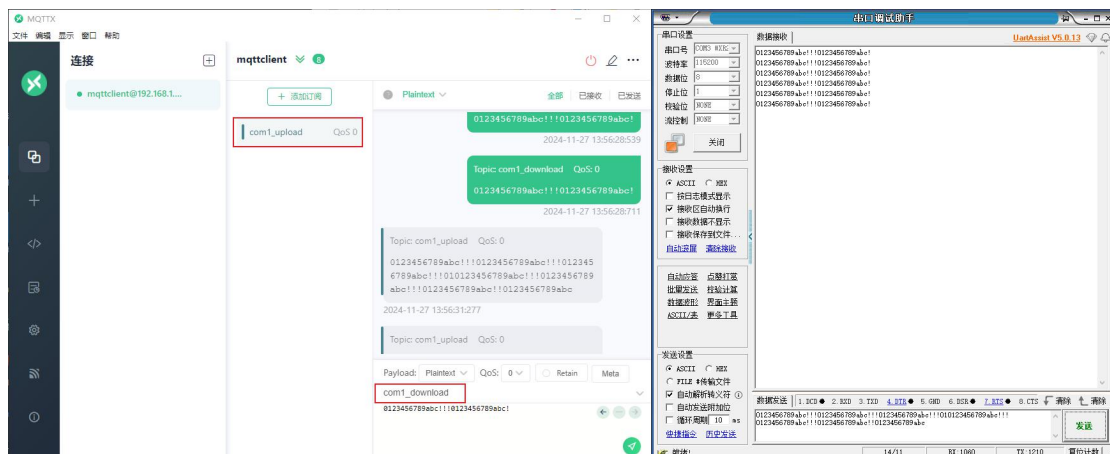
MQTTX
文件 编辑 显示 窗口 帮助

连接

mqttclient@192.168.1....

mqttclient

+ 添加订阅

com1_upload QoS 0

Plaintext

全部 已接收 已发送

0123456789abc!!!0123456789abc!

2024-11-27 13:56:28:539

Topic: com1_download QoS: 0

0123456789abc!!!0123456789abc!

2024-11-27 13:56:28:711

Topic: com1_upload QoS: 0

0123456789abc!!!0123456789abc!!!0123456789abc!!!010123456789abc!!!0123456789abc!!!0123456789abc!!!0123456789abc

2024-11-27 13:56:31:277

Topic: com1_upload QoS: 0

Payload: Plaintext QoS: 0 Retain Meta

com1_download

0123456789abc!!!0123456789abc!

串口调试助手

UartAssist V5.0.13

串口设置

串口号 COM3 #USB

波特率 115200

数据位 8

停止位 1

校验位 NONE

流控制 NONE

关闭

接收设置

ASCII HEX

按日志模式显示

接收区自动换行

接收数据不显示

接收保存到文件...

自动滚屏 清除接收

自动应答 点器灯宽

批量发送 校验计算

数据波形 界面主题

ASCII/表 更多工具

发送设置

ASCII HEX

FILE 本地文件

自动解析转义符

自动发送附加位

循环周期 10 ms

快捷指令 历史发送

数据接收

0123456789abc!!!0123456789abc!
0123456789abc!!!0123456789abc!
0123456789abc!!!0123456789abc!
0123456789abc!!!0123456789abc!
0123456789abc!!!0123456789abc!
0123456789abc!!!0123456789abc!

数据发送 1.DCD 2.RXD 3.TXD 4.DTR 5.GND 6.DSR 7.RTS 8.CTS 清除 清除

0123456789abc!!!0123456789abc!!!0123456789abc!!!010123456789abc!!!
0123456789abc!!!0123456789abc!!!0123456789abc

发送

就绪! 14/11 RX:1060 TX:1210 复位计数